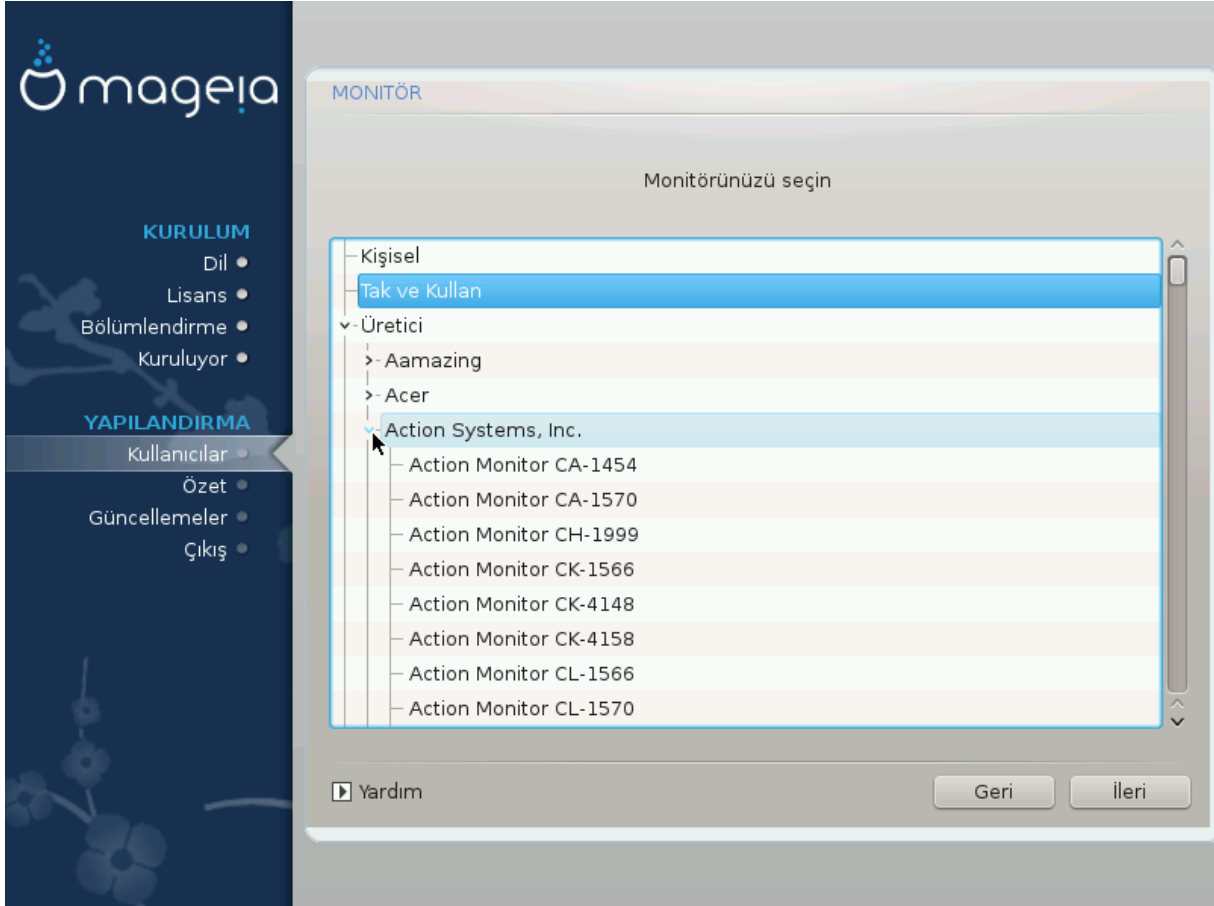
mageia

KURULUM
Dil
Lisans
Bölümlendirme
Kuruluyor

YAPILANDIRMA
Kullanıcılar
Özet
Güncellemeler
Çıkış

MONITÖR

Monitörünüzü seçin

Kişisel
Tak ve Kullan
Üretici
Aamazing
Acer
Action Systems, Inc.
Action Monitor CA-1454
Action Monitor CA-1570
Action Monitor CH-1999
Action Monitor CK-1566
Action Monitor CK-4148
Action Monitor CK-4158
Action Monitor CL-1566
Action Monitor CL-1570

Yardım
Geri
İleri